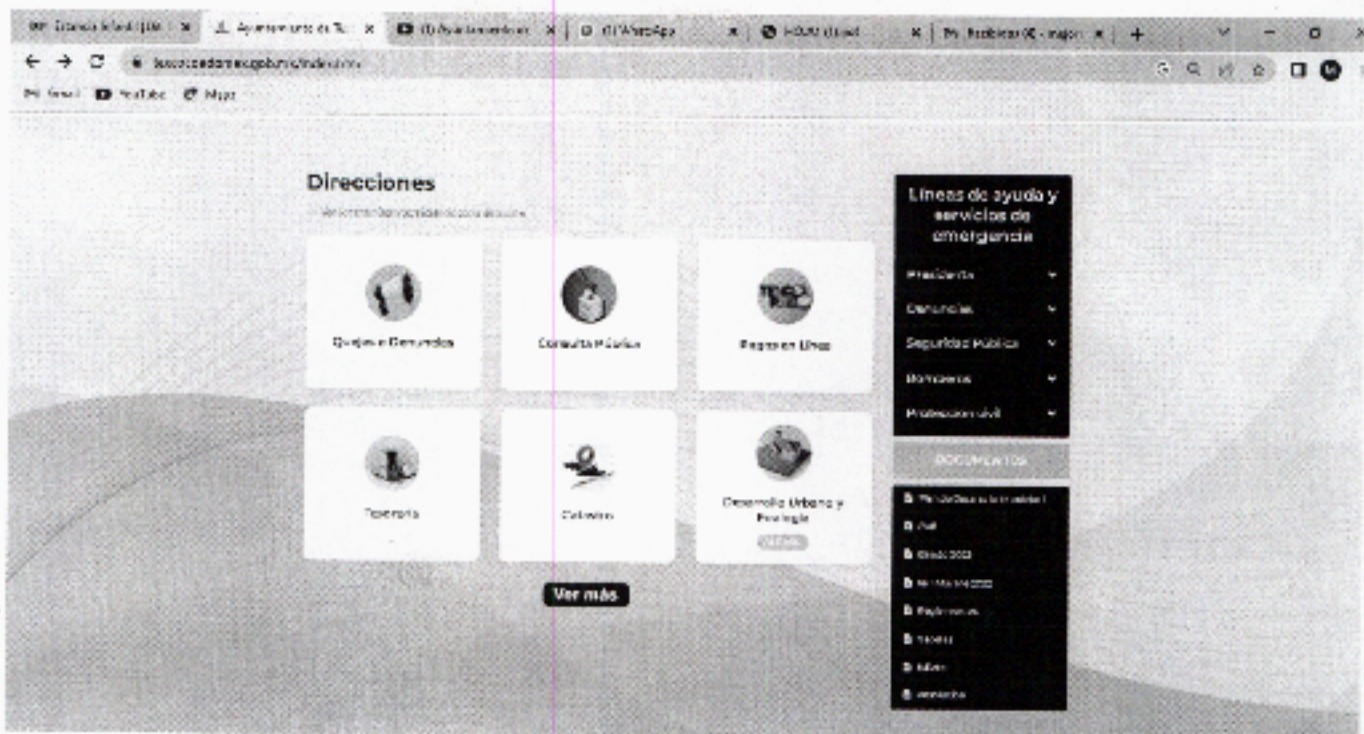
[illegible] × Ayuntamiento de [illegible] × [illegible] × (1) WhatsApp × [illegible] × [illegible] × +

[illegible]

Gmail YouTube Maps

Direcciones

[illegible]

Quejas y Denuncias

Consulta Pública

Pagos en Línea

Tesorería

Catastro

Desarrollo Urbano y Ecología

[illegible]

Ver más

Líneas de ayuda y servicios de emergencia

Presidencia

Denuncias

Seguridad Pública

Bomberos

Protección civil

DOCUMENTOS

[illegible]

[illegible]

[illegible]

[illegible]

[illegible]

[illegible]

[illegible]

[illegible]